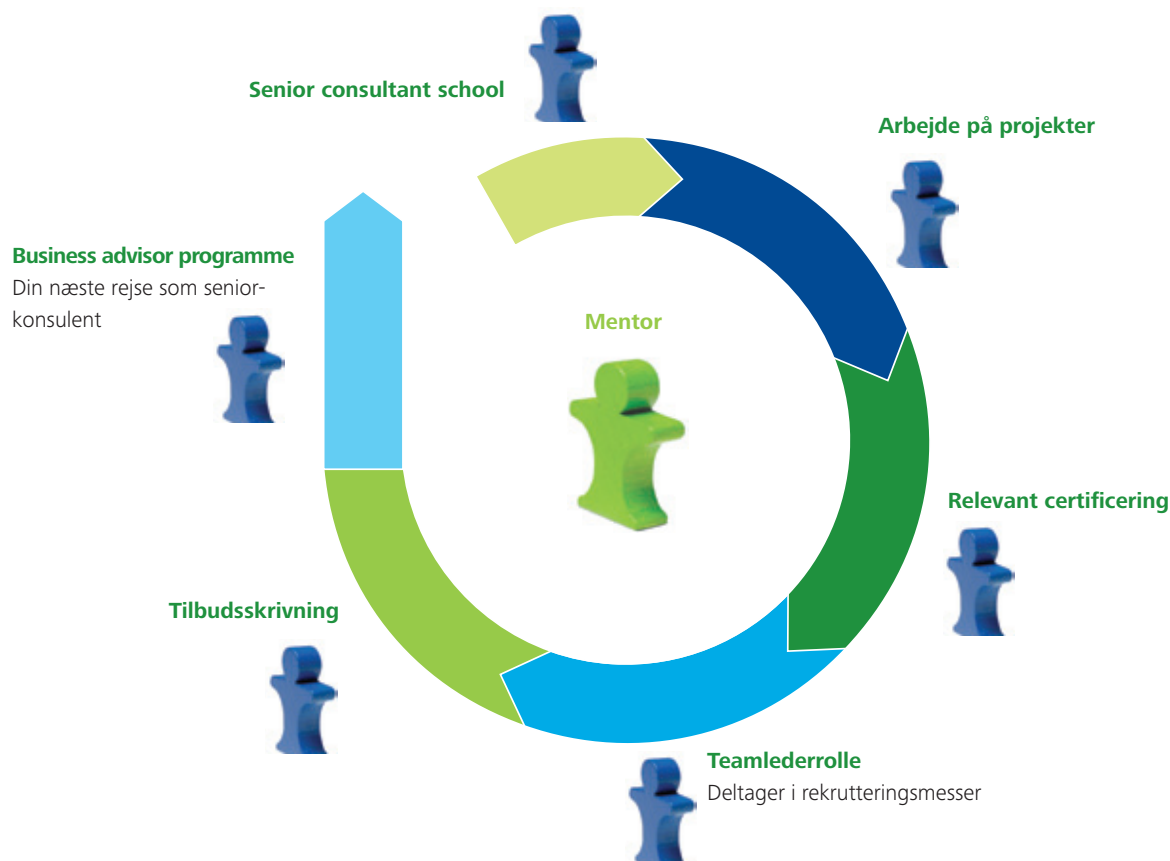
Senior consultant school

Arbejde på projekter

Business advisor programme
Din næste rejse som seniorkonsulent

Mentor

Relevant certificering

Tilbudsskrivning

Teamlederrolle
Deltager i rekrutteringsmesser